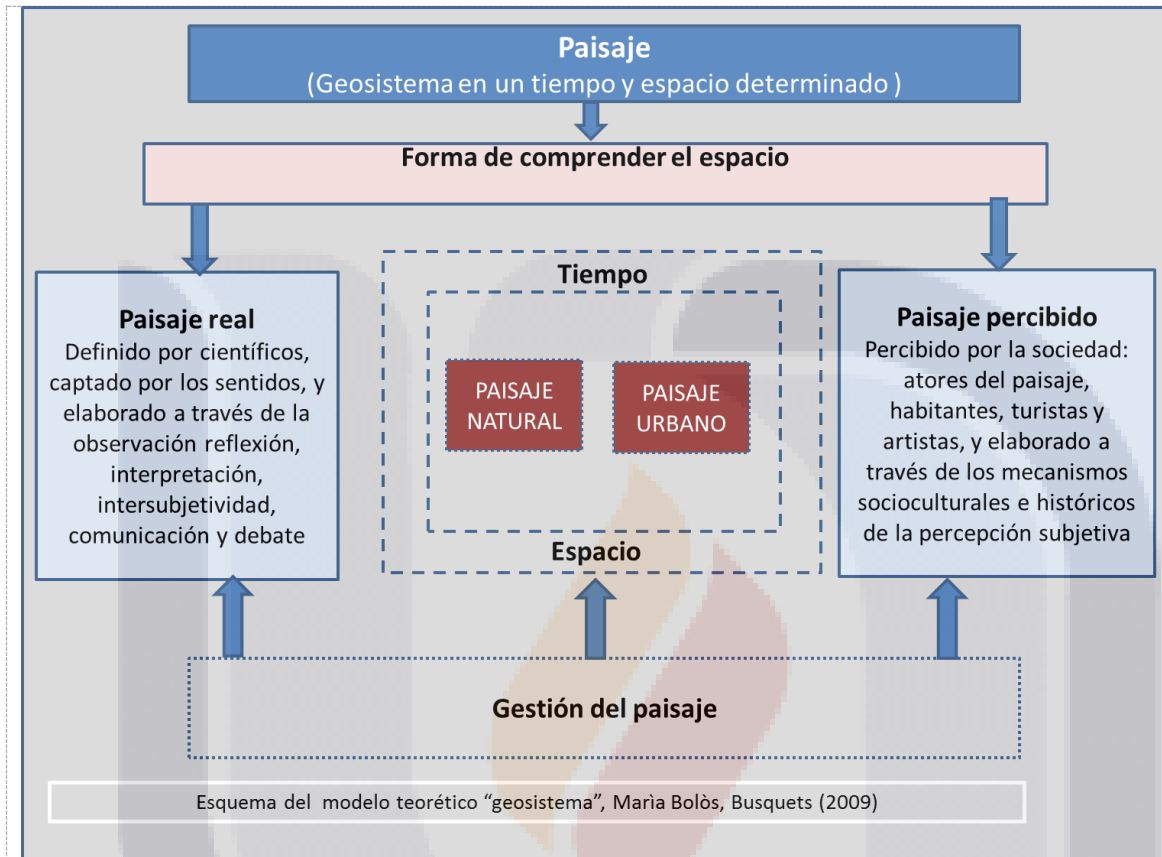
Paisaje
(Geosistema en un tiempo y espacio determinado )

Forma de comprender el espacio

Paisaje real
Definido por científicos, captado por los sentidos, y elaborado a través de la observación reflexión, interpretación, intersubjetividad, comunicación y debate

Tiempo

PAISAJE NATURAL

PAISAJE URBANO

Espacio

Paisaje percibido
Percibido por la sociedad: atores del paisaje, habitantes, turistas y artistas, y elaborado a través de los mecanismos socioculturales e históricos de la percepción subjetiva

Gestión del paisaje

Esquema del modelo teorético “geosistema”, Marìa Bolòs, Busquets (2009)